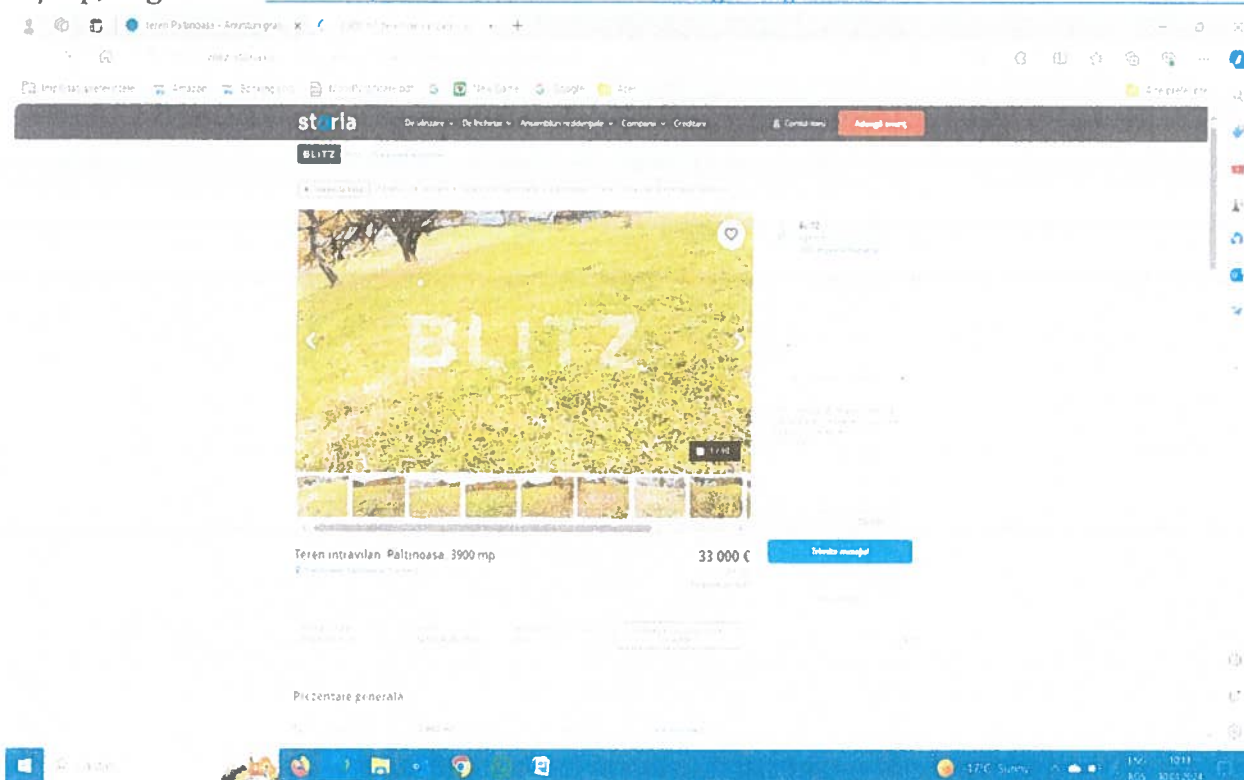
Teren Paltinoasa - Anunturi gra... ×

Importați preferințele   Amazon   Booking.com   Google

storia   De vânzare   De închiriat   Ansambluri rezidențiale   Companii   Creditare   Contul meu   Adaugă anunț

BLITZ

BLITZ

1/10

Teren intravilan, Paltinoasa, 3900 mp   33 000 €

Trimite mesajul

Prezentare generala

17°C Sunny